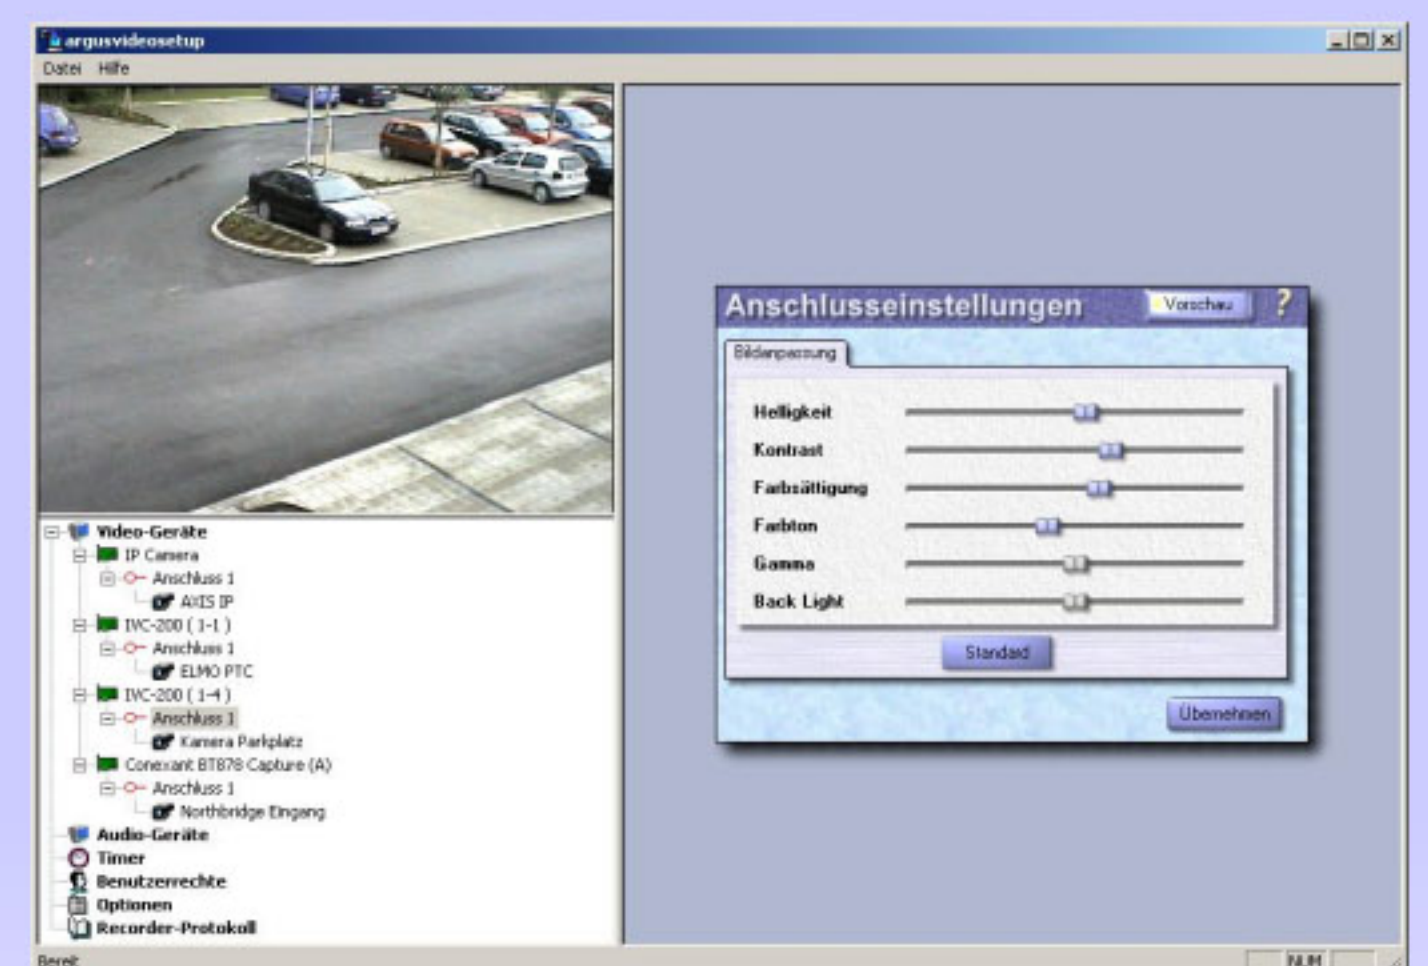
argusvideosetup

Datei Hilfe

Video-Geräte
IP Camera
Anschluss 1
AXIS IP
IVC-200 ( 1-1 )
Anschluss 1
ELMO PTC
IVC-200 ( 1-4 )
Anschluss 1
Kamera Parkplatz
Conexant BT878 Capture (A)
Anschluss 1
Northbridge Eingang
Audio-Geräte
Timer
Benutzerrechte
Optionen
Recorder-Protokoll

Anschlusseinstellungen
Vorschau
?
Bildanpassung
Helligkeit
Kontrast
Farbsättigung
Farbton
Gamma
Back Light
Standard
Übernehmen

Bereit
NUM